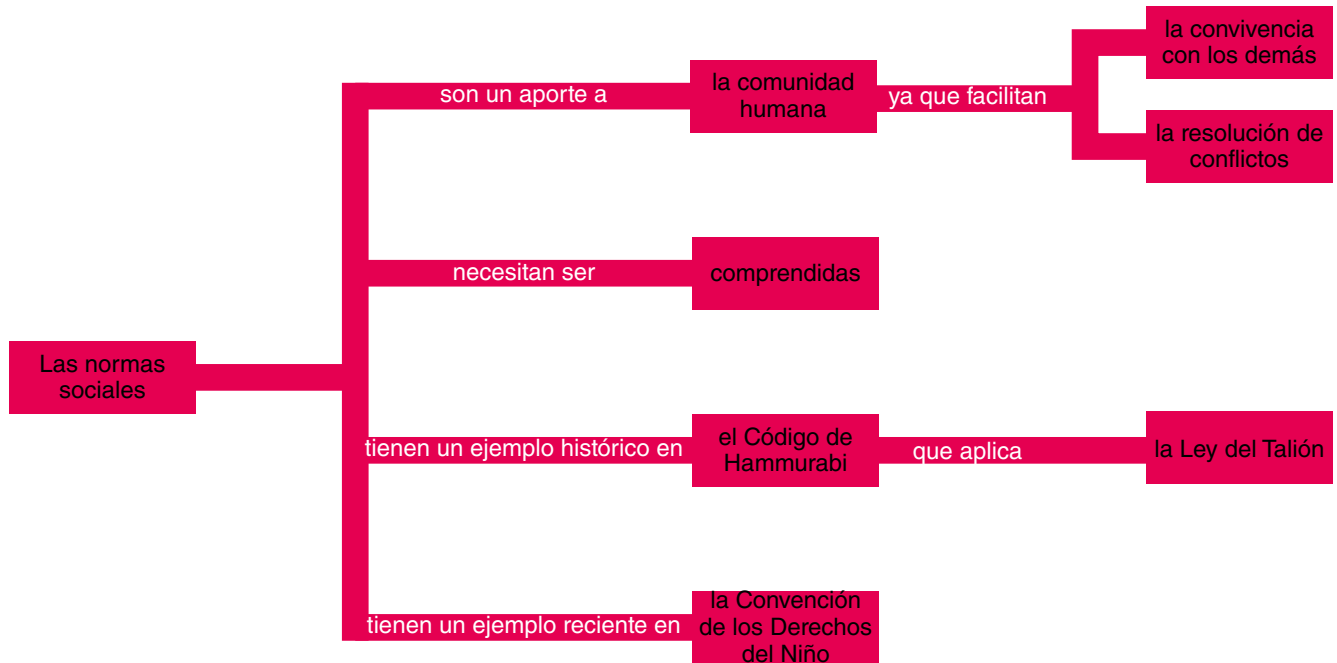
Las normas sociales

son un aporte a

la comunidad humana

ya que facilitan

la convivencia con los demás

la resolución de conflictos

necesitan ser

comprendidas

tienen un ejemplo histórico en

el Código de Hammurabi

que aplica

la Ley del Talión

tienen un ejemplo reciente en

la Convención de los Derechos del Niño